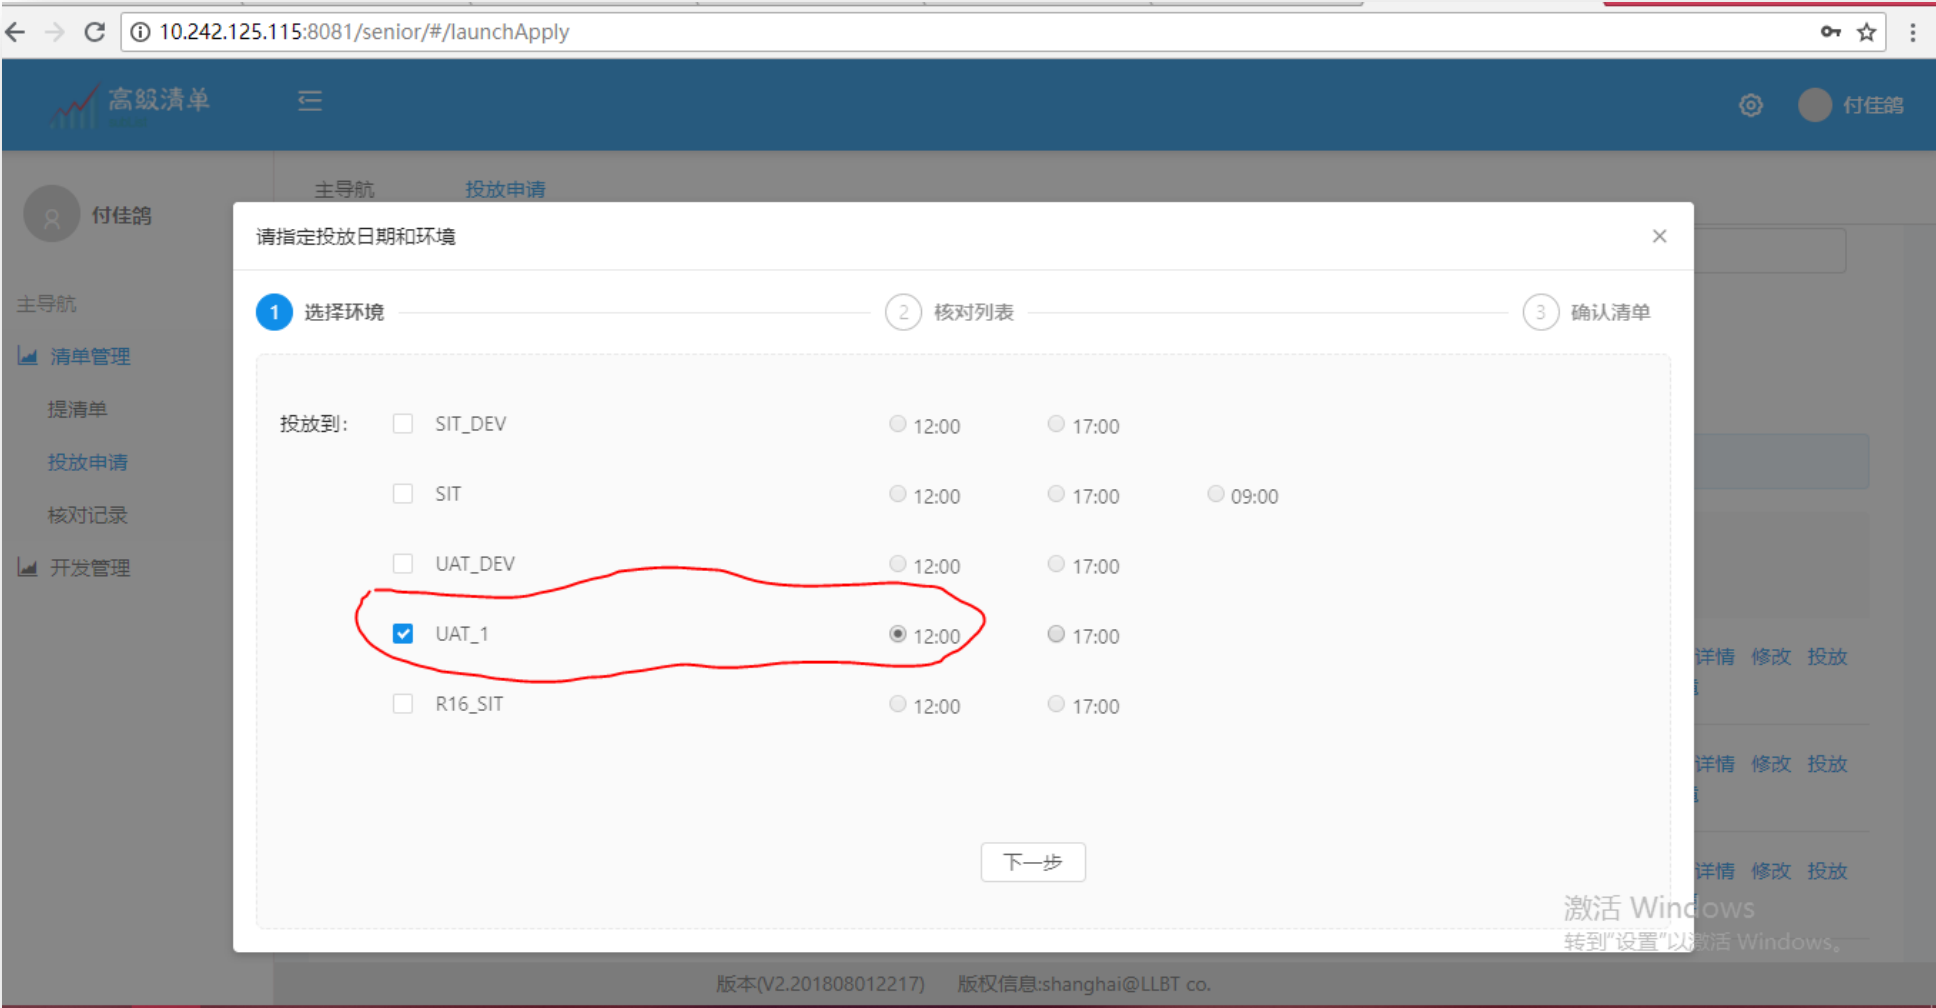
10.242.125.115:8081/senior/#/launchApply

高級清单

付佳鸽

付佳鸽

主导航 投放申请

主导航

清单管理

提清单

投放申请

核对记录

开发管理

请指定投放日期和环境

×

1 选择环境

2 核对列表

3 确认清单

投放到:

| | | | | |
|---|---|---|---|---|
| 投放到: | SIT_DEV | 12:00 | 17:00 | |
| | SIT | 12:00 | 17:00 | 09:00 |
| | UAT_DEV | 12:00 | 17:00 | |
| | UAT_1 | 12:00 | 17:00 | |
| | R16_SIT | 12:00 | 17:00 | |

下一步

详情 修改 投放

详情 修改 投放

详情 修改 投放

激活 Windows
转到"设置"以激活 Windows。

版本(V2.201808012217) 版权信息:shanghai@LLBT co.